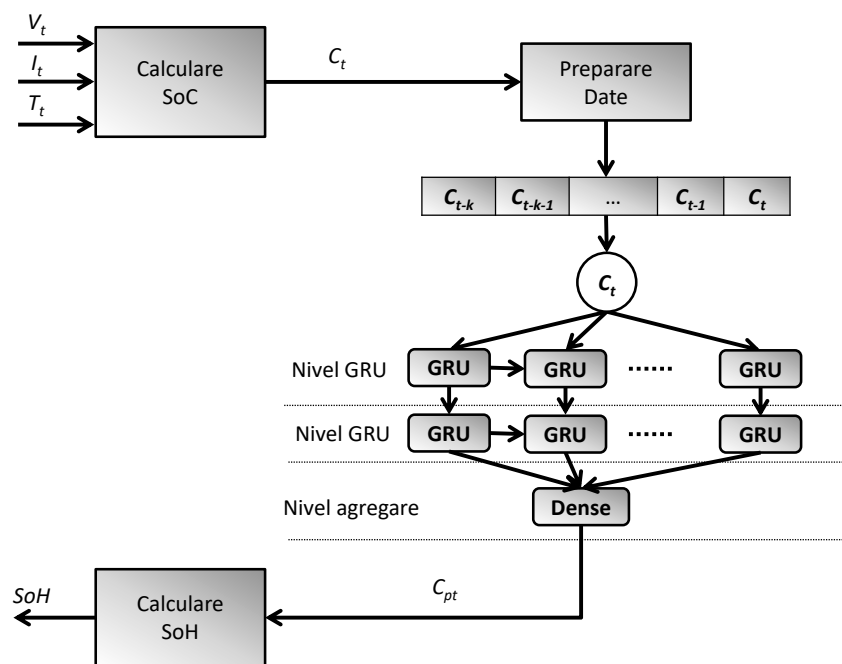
$V_t$
$I_t$
$T_t$

Calculare SoC

$C_t$

Preparare Date

| $C_{t-k}$ | $C_{t-k-1}$ | ... | $C_{t-1}$ | $C_t$ |
|---|---|---|---|---|

$C_t$

Nivel GRU
GRU
GRU
......
GRU

Nivel GRU
GRU
GRU
......
GRU

Nivel agregare
Dense

$C_{pt}$

SoH

Calculare SoH